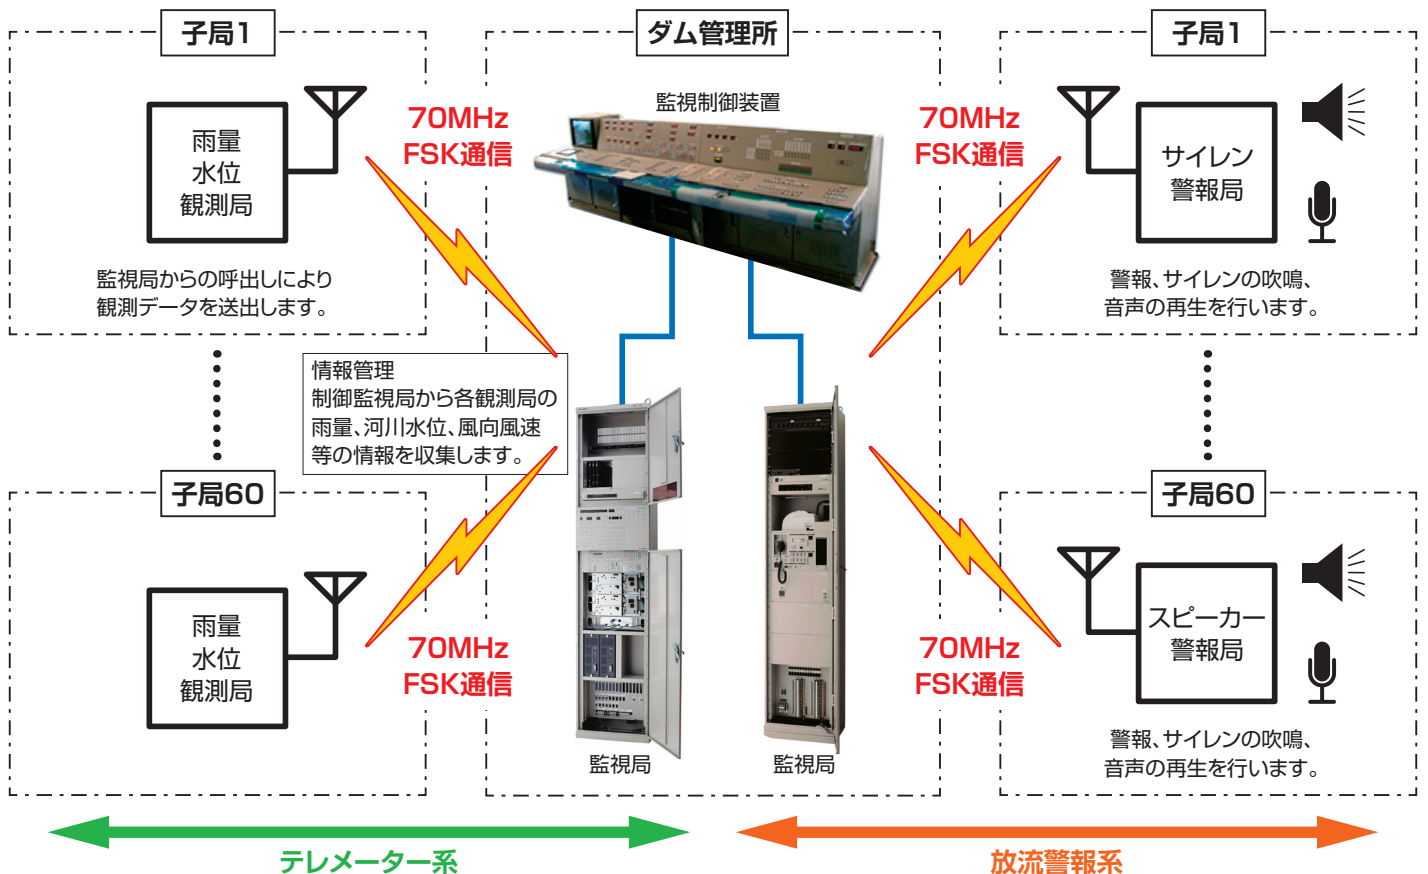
子局1

雨量
水位
観測局

監視局からの呼出しにより
観測データを送出します。

70MHz
FSK通信

ダム管理所

監視制御装置

70MHz
FSK通信

子局1

サイレン
警報局

警報、サイレンの吹鳴、
音声の再生を行います。

情報管理
制御監視局から各観測局の
雨量、河川水位、風向風速
等の情報を収集します。

子局60

雨量
水位
観測局

70MHz
FSK通信

監視局

監視局

70MHz
FSK通信

子局60

スピーカー
警報局

警報、サイレンの吹鳴、
音声の再生を行います。

テレメーター系

放流警報系